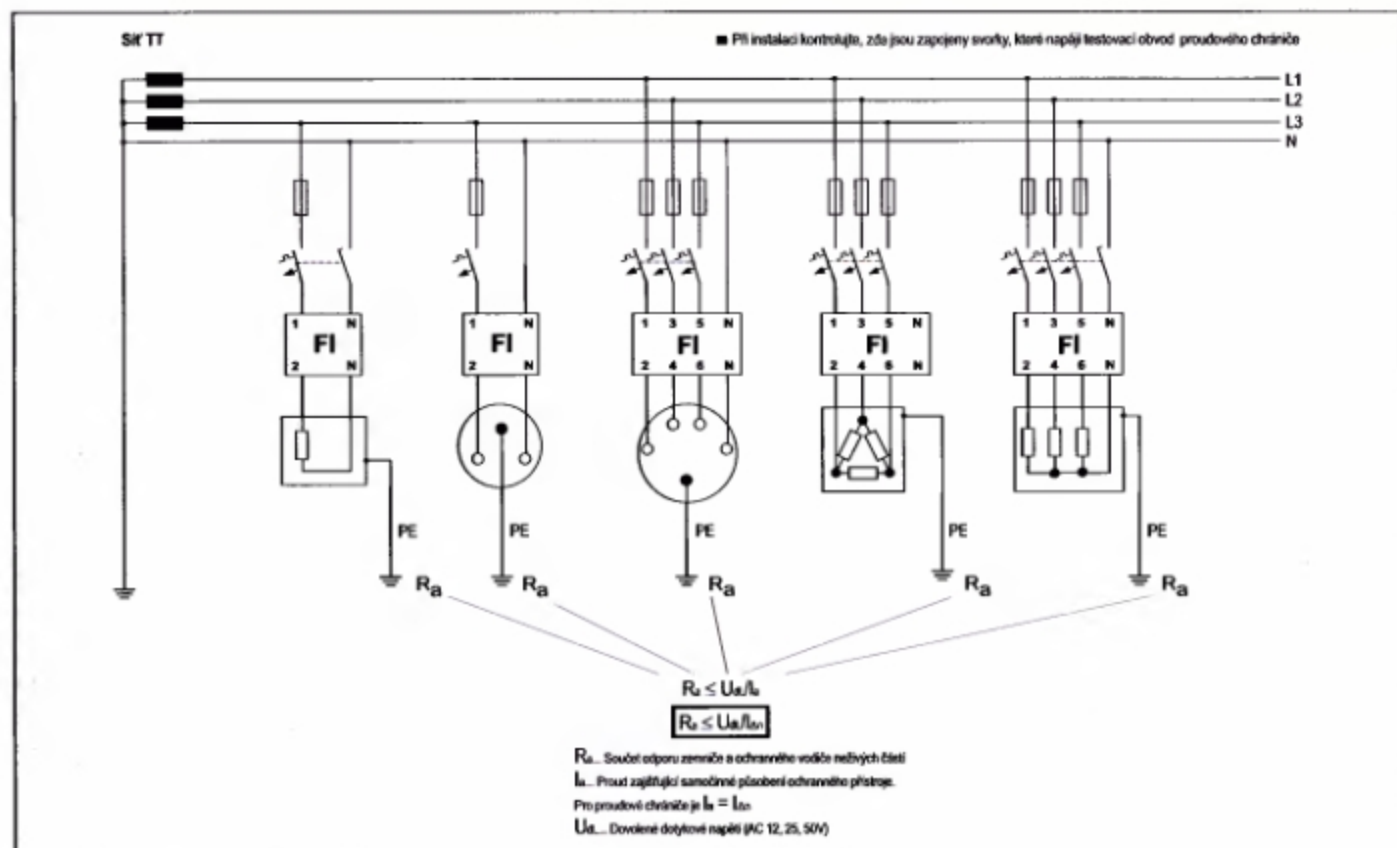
Síť TT

■ Při instalaci kontrolujte, zda jsou zapojeny svorky, které napájí testovací obvod proudového chrániče

L1
L2
L3
N

| 1 | N |
|---|---|
| FI | |
| 2 | N |

| 1 | N |
|---|---|
| FI | |
| 2 | N |

| 1 | 3 | 5 | N |
|---|---|---|---|
| FI | | | |
| 2 | 4 | 6 | N |

| 1 | 3 | 5 | N |
|---|---|---|---|
| FI | | | |
| 2 | 4 | 6 | N |

| 1 | 3 | 5 | N |
|---|---|---|---|
| FI | | | |
| 2 | 4 | 6 | N |

PE
PE
PE
PE
PE

$R_a$ $R_a$ $R_a$ $R_a$ $R_a$

$R_a \leq U_L/I_a$

$R_a \leq U_L/I_{\Delta n}$

$R_a$... Součet odporu zemniče a ochranného vodiče neživých částí

$I_a$... Proud zajišťující samočinné působení ochranného přístroje.

Pro proudové chrániče je $I_a = I_{\Delta n}$

$U_L$... Dovolené dotykové napětí (AC 12, 25, 50V)